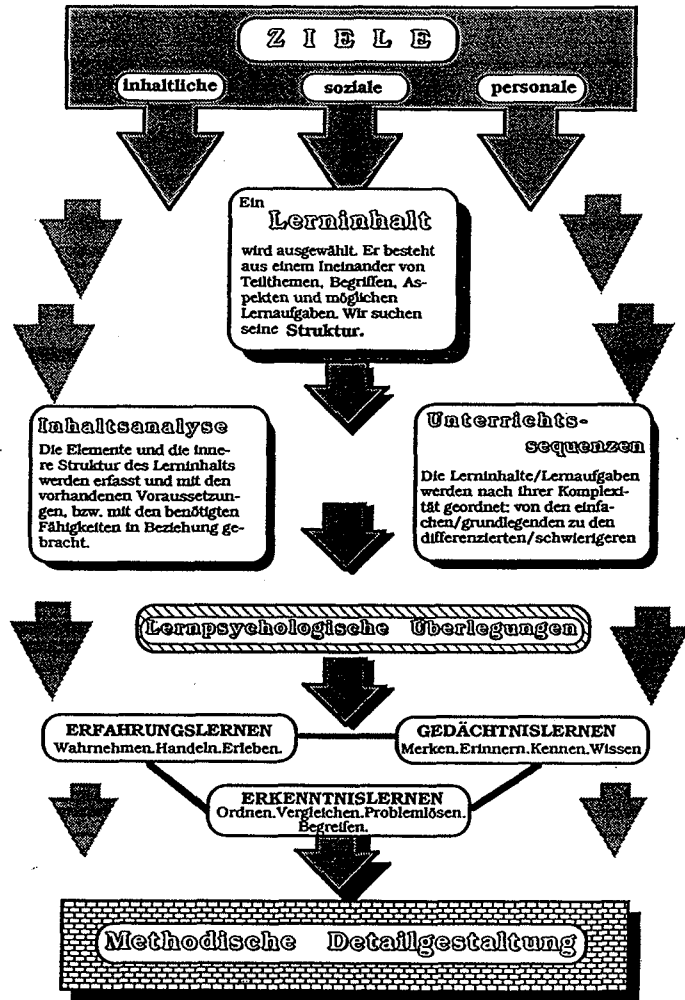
ZIELE

inhaltliche

soziale

personale

Ein Lerninhalt wird ausgewählt. Er besteht aus einem Ineinander von Teilthemen, Begriffen, Aspekten und möglichen Lernaufgaben. Wir suchen seine Struktur.

Inhaltsanalyse
Die Elemente und die innere Struktur des Lerninhalts werden erfasst und mit den vorhandenen Voraussetzungen, bzw. mit den benötigten Fähigkeiten in Beziehung gebracht.

Unterrichtssequenzen
Die Lerninhalte/Lernaufgaben werden nach ihrer Komplexität geordnet: von den einfachen/grundlegenden zu den differenzierten/schwierigeren

Lernpsychologische Überlegungen

ERFAHRUNGSLERNEN
Wahrnehmen.Handeln.Erleben.

GEDÄCHTNISLERNEN
Merken.Erinnern.Kennen.Wissen

ERKENNTNISLERNEN
Ordnen.Vergleichen.Problemlösen. Begreifen.

Methodische Detailgestaltung